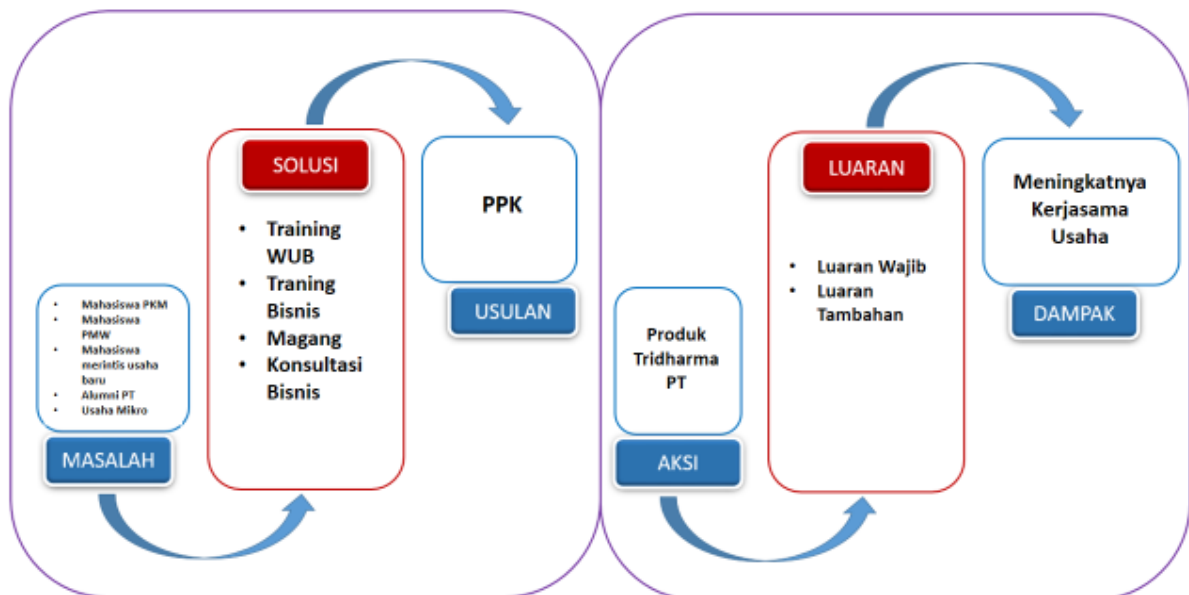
- Mahasiswa PKM
- Mahasiswa PMW
- Mahasiswa merintis usaha baru
- Alumni PT
- Usaha Mikro

MASALAH

SOLUSI

- Training WUB
- Traning Bisnis
- Magang
- Konsultasi Bisnis

PPK

USULAN

Produk Tridharma PT

AKSI

LUARAN

- Luaran Wajib
- Luaran Tambahan

Meningkatnya Kerjasama Usaha

DAMPAK